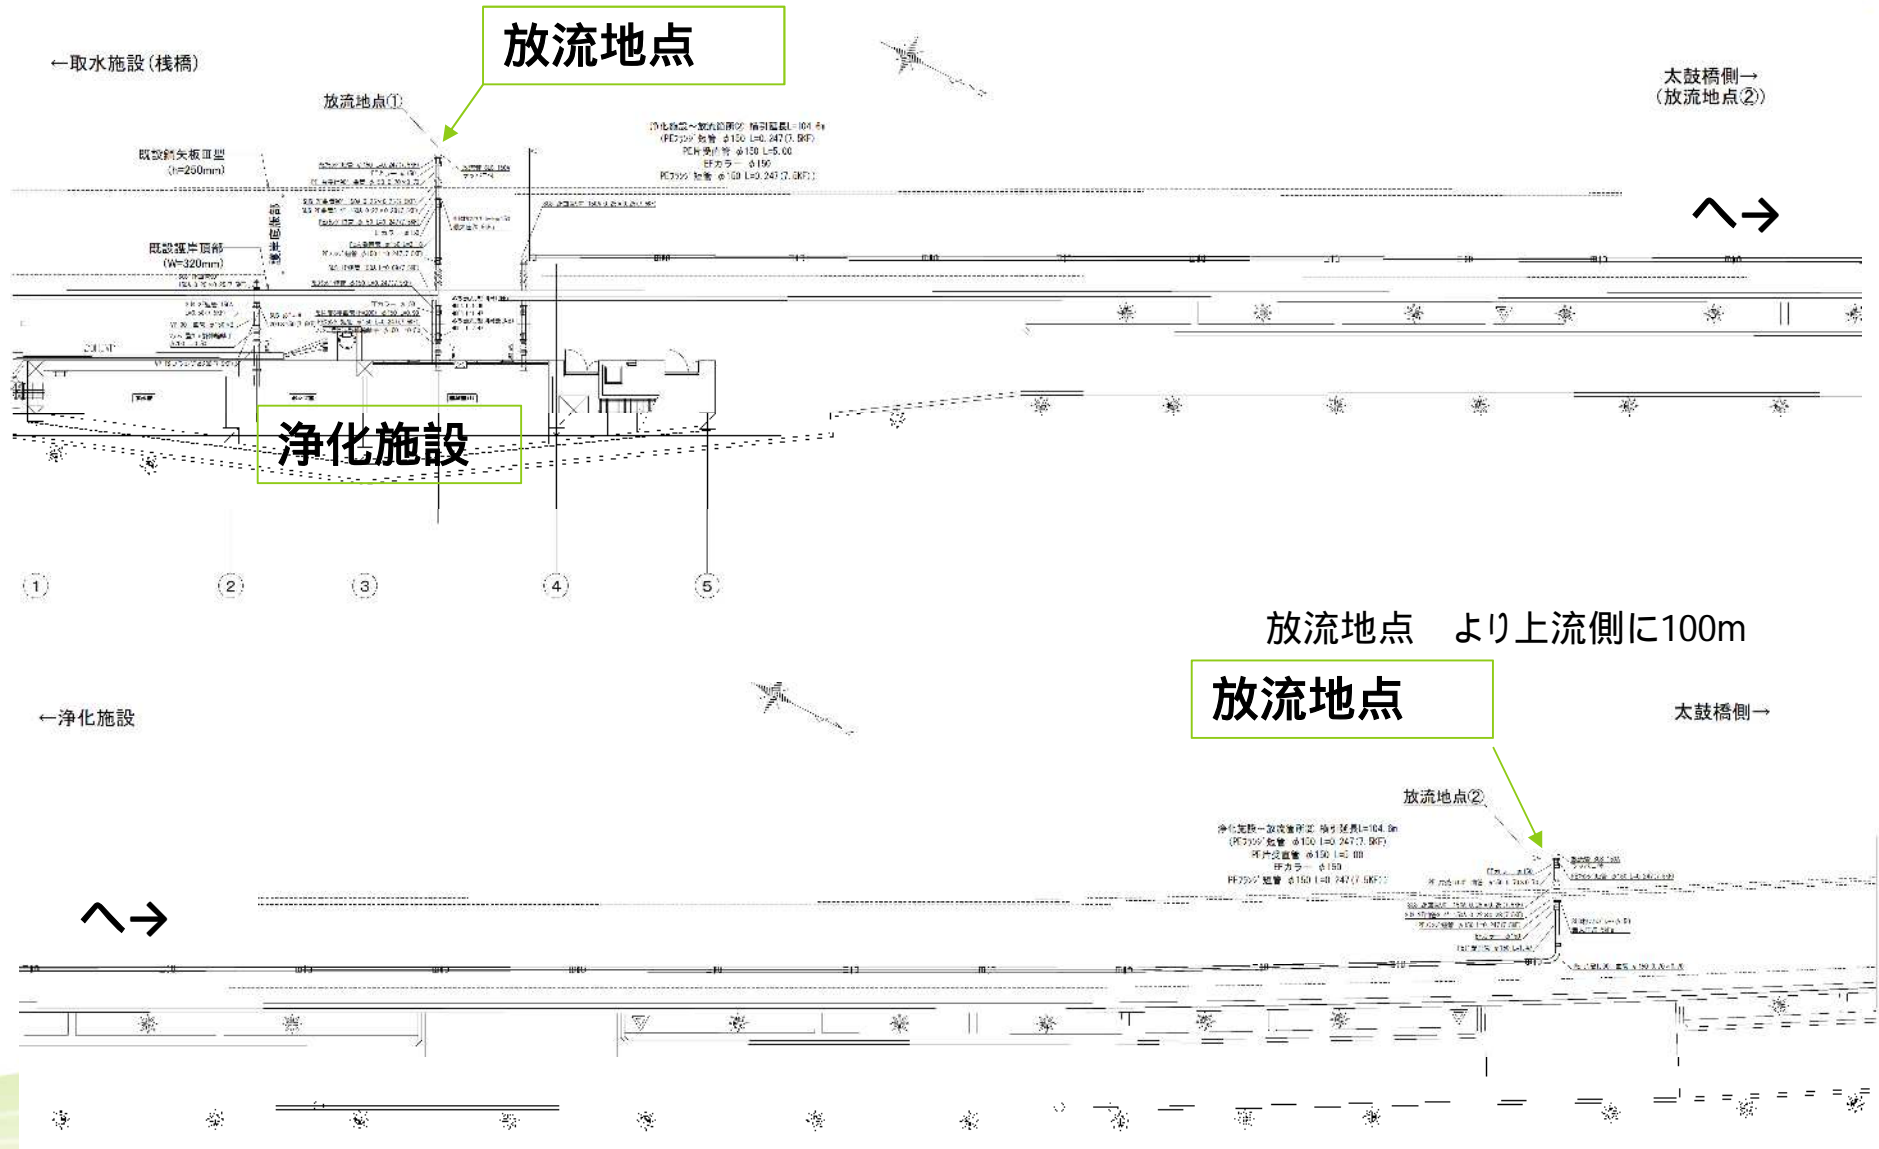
←取水施設（桟橋）

放流地点

放流地点①

太鼓橋側→
（放流地点②）

浄化施設～放流地点① 猶引延長L=104.8m
(PEフランジ)鋼管 φ150 L=0.247(7.5KF)
PE片受け管 φ150 L=5.00
EFカラー φ150
PEフランジ鋼管 φ150 L=0.247(7.5KF)

既設鋼矢板Ⅲ型
(h=250mm)

既設護岸頂部
(W=320mm)

へ→

浄化施設

1 2 3 4 5

放流地点　より上流側に100m

←浄化施設

放流地点

太鼓橋側→

放流地点②

浄化施設～放流地点② 猶引延長L=104.8m
(PEフランジ)鋼管 φ150 L=0.247(7.5KF)
PE片受け管 φ150 L=5.00
EFカラー φ150
PEフランジ鋼管 φ150 L=0.247(7.5KF)

へ→